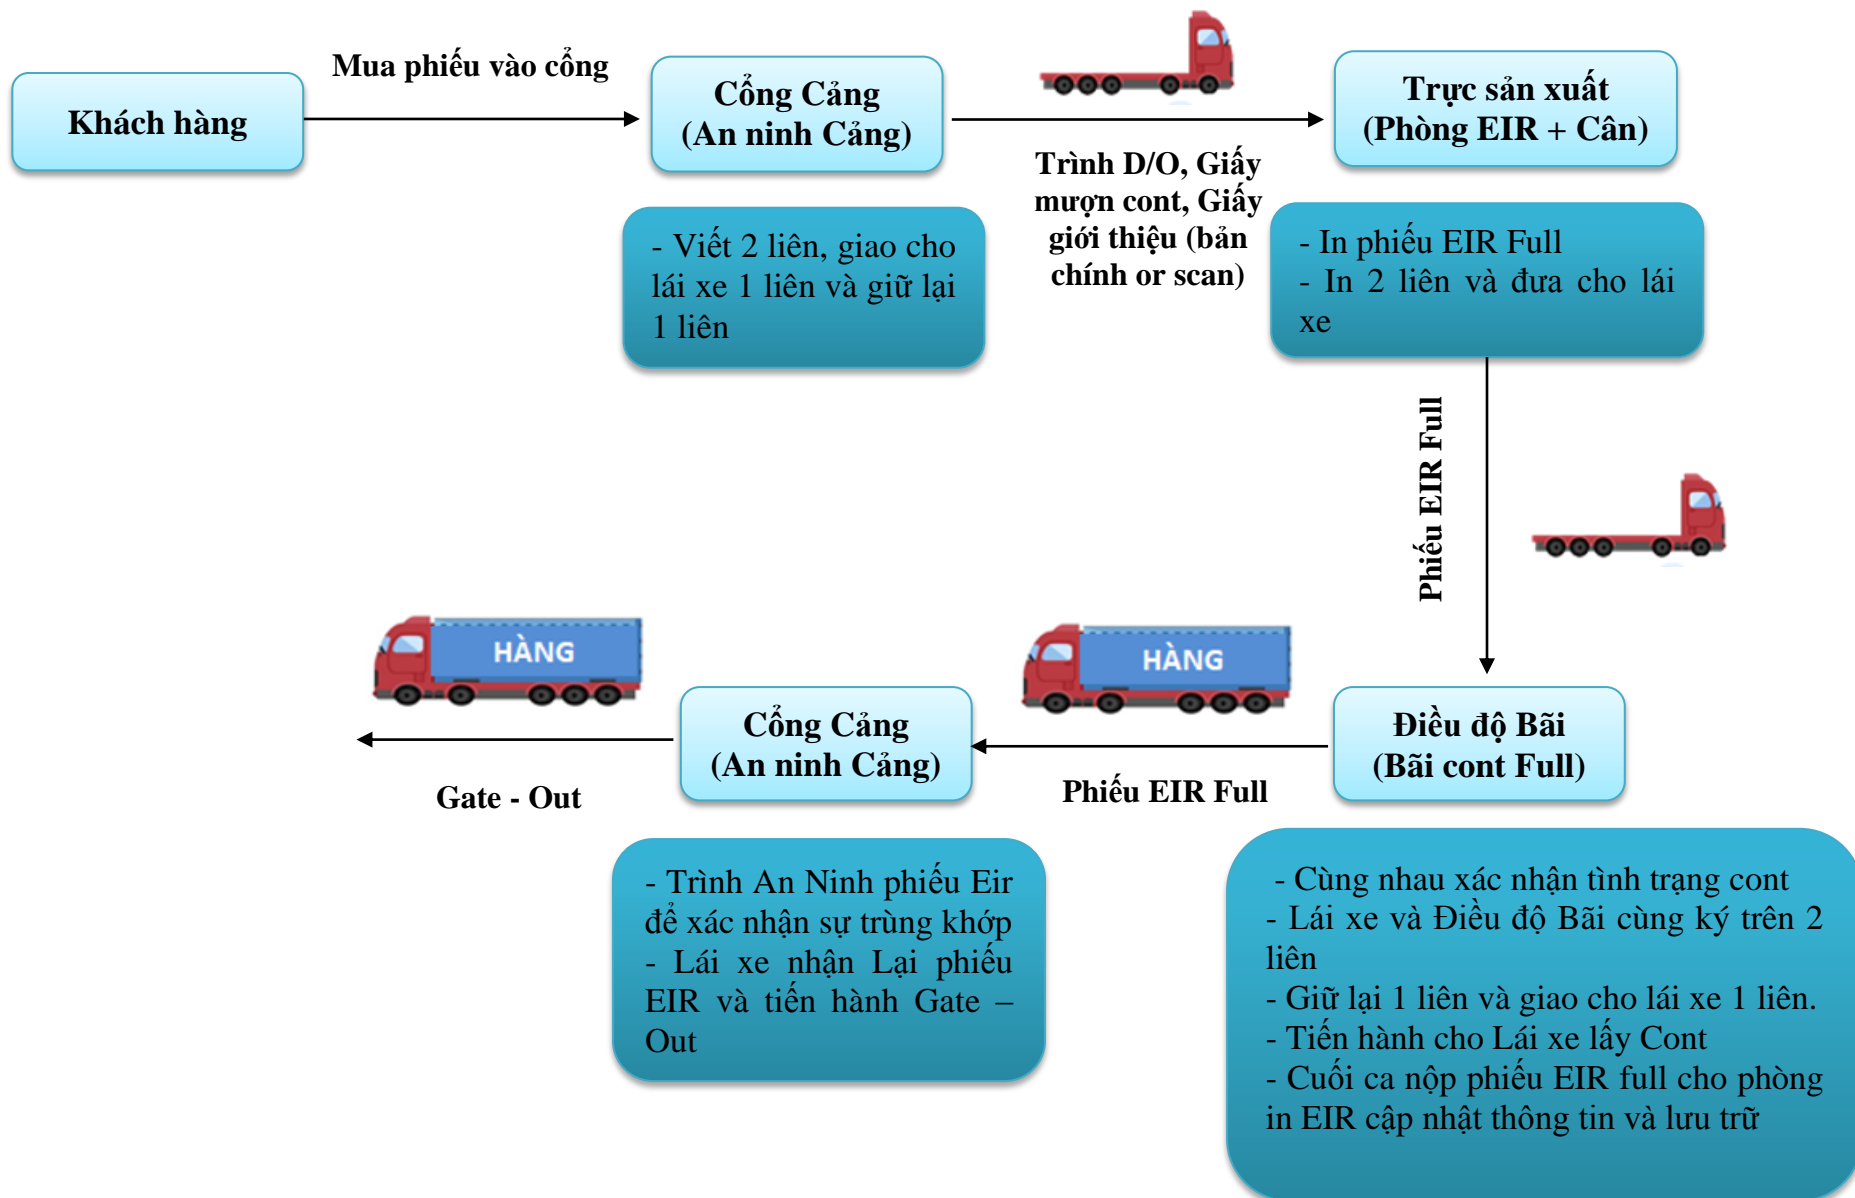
Khách hàng

Mua phiếu vào cổng

Cổng Cảng
(An ninh Cảng)

Trực sản xuất
(Phòng EIR + Cân)

Trình D/O, Giấy mượn cont, Giấy giới thiệu (bản chính or scan)

- Viết 2 liên, giao cho lái xe 1 liên và giữ lại 1 liên

- In phiếu EIR Full
- In 2 liên và đưa cho lái xe

Phiếu EIR Full

HÀNG

HÀNG

Cổng Cảng
(An ninh Cảng)

Điều độ Bãi
(Bãi cont Full)

Gate - Out

Phiếu EIR Full

- Trình An Ninh phiếu Eir để xác nhận sự trùng khớp
- Lái xe nhận Lại phiếu EIR và tiến hành Gate – Out

- Cùng nhau xác nhận tình trạng cont
- Lái xe và Điều độ Bãi cùng ký trên 2 liên
- Giữ lại 1 liên và giao cho lái xe 1 liên.
- Tiến hành cho Lái xe lấy Cont
- Cuối ca nộp phiếu EIR full cho phòng in EIR cập nhật thông tin và lưu trữ